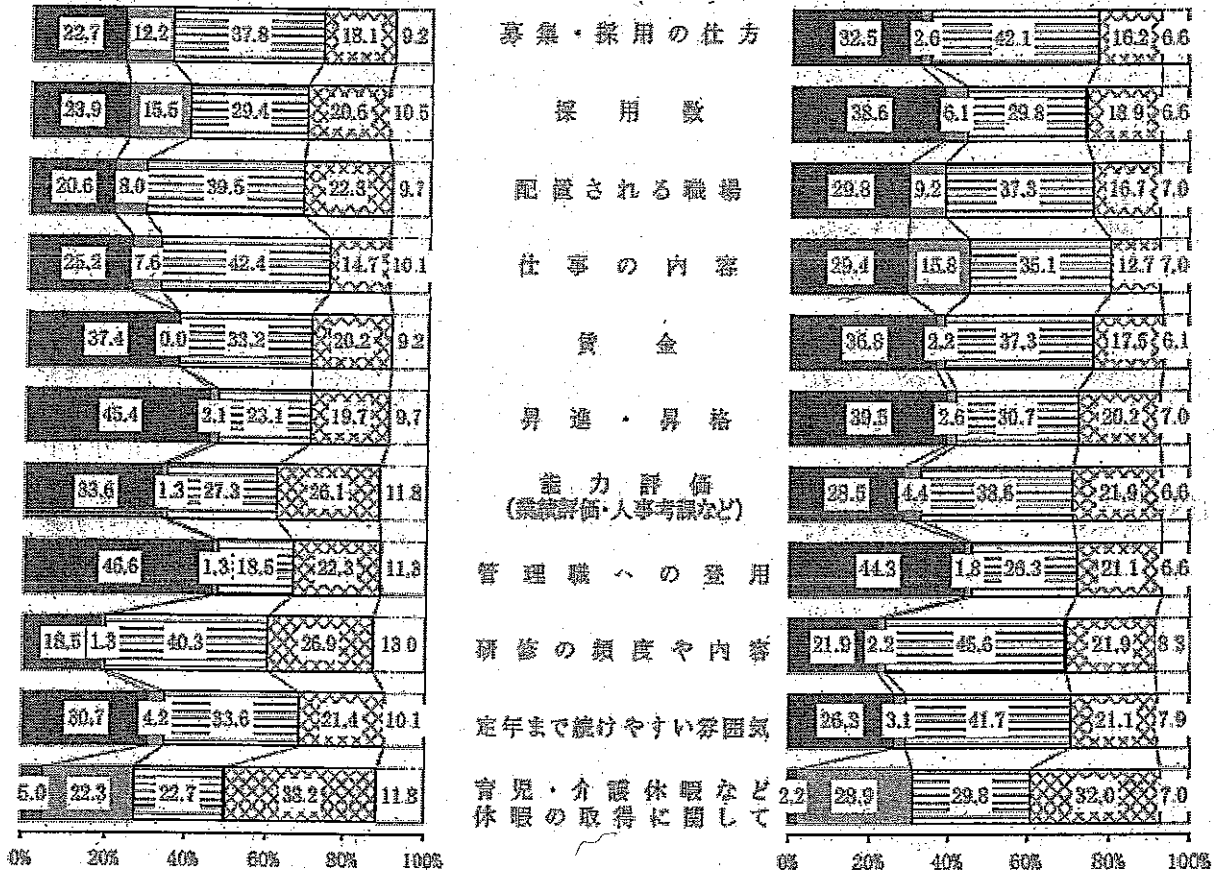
22.7 12.2 37.8 18.1 9.2 募集・採用の仕方 32.5 2.6 42.1 16.2 6.6

23.9 15.5 29.4 20.6 10.5 採用数 38.6 6.1 29.8 18.9 6.6

20.6 8.0 39.5 22.3 9.7 配置される職場 29.8 9.2 37.3 16.7 7.0

25.2 7.6 42.4 14.7 10.1 仕事の内容 29.4 15.8 35.1 12.7 7.0

37.4 0.0 33.2 20.2 9.2 賃金 36.8 2.2 37.3 17.5 6.1

45.4 2.1 23.1 19.7 9.7 昇進・昇格 39.5 2.6 30.7 20.2 7.0

33.6 1.3 27.3 26.1 11.8 能力評価 (業績評価・人事考課など) 28.5 4.4 38.6 21.9 6.6

46.6 1.3 18.5 22.3 11.3 管理職への登用 44.3 1.8 26.3 21.1 6.6

18.5 1.3 40.3 26.9 13.0 研修の頻度や内容 21.9 2.2 45.6 21.9 8.3

30.7 4.2 33.6 21.4 10.1 定年まで続けやすい雰囲気 26.3 3.1 41.7 21.1 7.9

5.0 22.3 22.7 38.2 11.8 育児・介護休暇など休暇の取得に関して 2.2 28.9 29.8 32.0 7.0

0% 20% 40% 60% 80% 100%

0% 20% 40% 60% 80% 100%